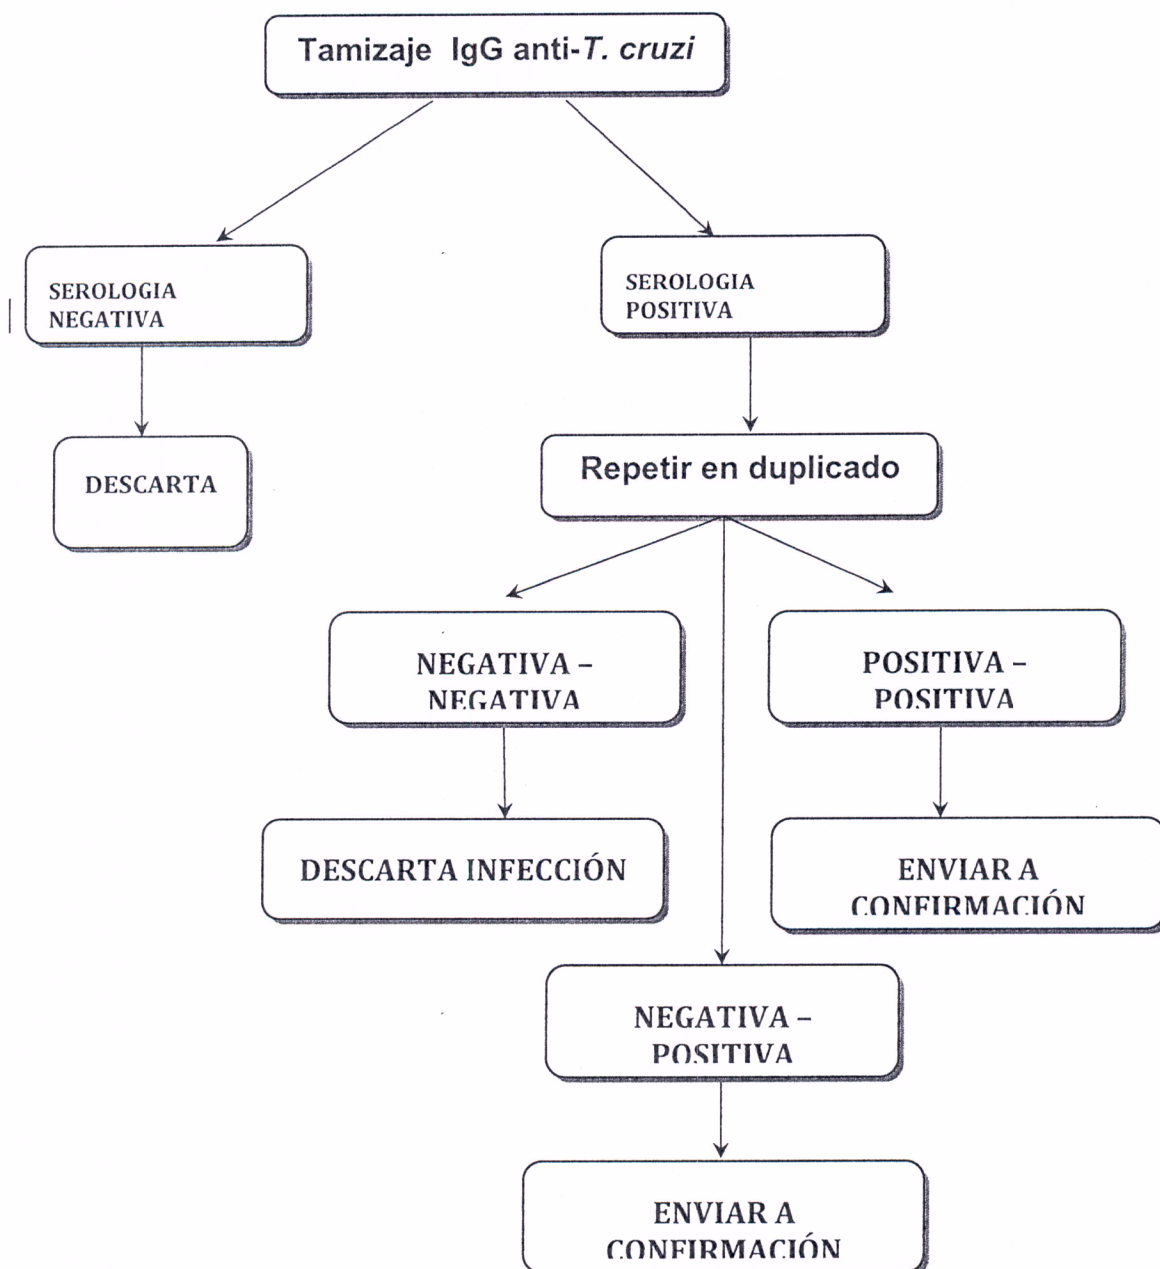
Tamizaje IgG anti-T. cruzi

SEROLOGIA NEGATIVA

DESCARTA

SEROLOGIA POSITIVA

Repetir en duplicado

NEGATIVA – NEGATIVA

DESCARTA INFECCIÓN

POSITIVA – POSITIVA

ENVIAR A CONFIRMACIÓN

NEGATIVA – POSITIVA

ENVIAR A CONFIRMACIÓN